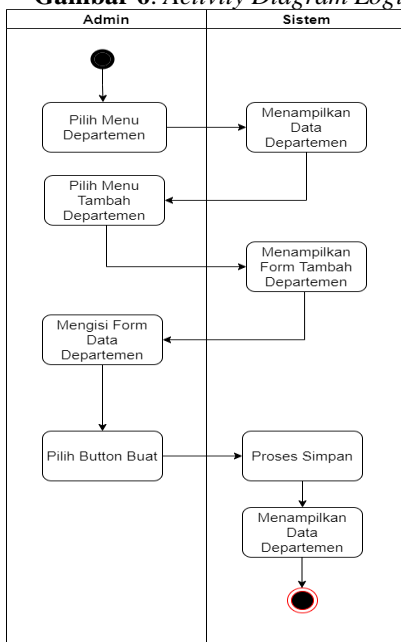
Gambar 6. Activity Diagram Logi

| Admin | Sistem |
|---|---|

Pilih Menu Departemen

Menampilkan Data Departemen

Pilih Menu Tambah Departemen

Menampilkan Form Tambah Departemen

Mengisi Form Data Departemen

Pilih Button Buat

Proses Simpan

Menampilkan Data Departemen